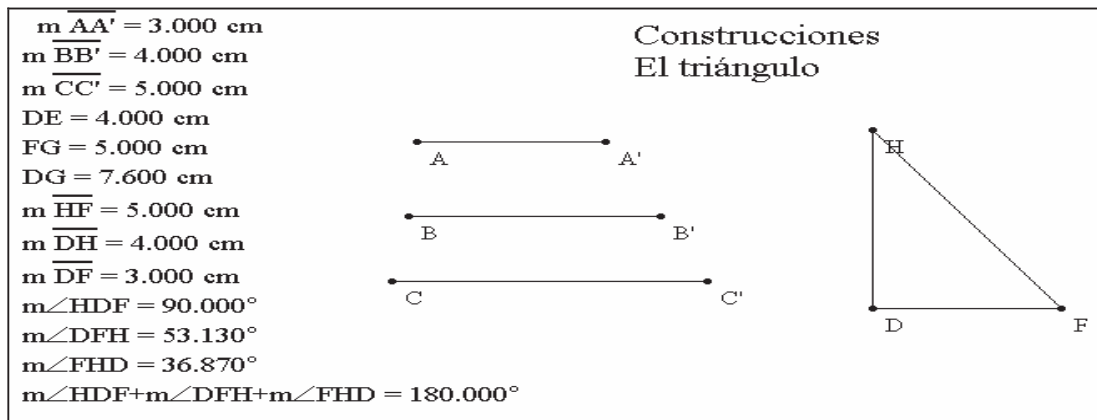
$m\ \overline{AA'} = 3.000$ cm
$m\ \overline{BB'} = 4.000$ cm
$m\ \overline{CC'} = 5.000$ cm
$DE = 4.000$ cm
$FG = 5.000$ cm
$DG = 7.600$ cm
$m\ \overline{HF} = 5.000$ cm
$m\ \overline{DH} = 4.000$ cm
$m\ \overline{DF} = 3.000$ cm
$m\angle HDF = 90.000°$
$m\angle DFH = 53.130°$
$m\angle FHD = 36.870°$
$m\angle HDF + m\angle DFH + m\angle FHD = 180.000°$

Construcciones
El triángulo

A A'
B B'
C C'
H
D F